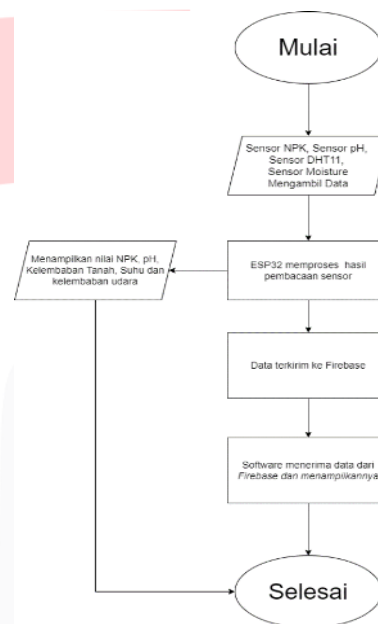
Mulai

Sensor NPK, Sensor pH, Sensor DHT11, Sensor Moisture Mengambil Data

Menampilkan nilai NPK, pH, Kelembaban Tanah, Suhu dan kelembaban udara

ESP32 memproses hasil pembacaan sensor

Data terkirim ke Firebase

Software menerima data dari *Firebase dan menampilkannya*

Selesai